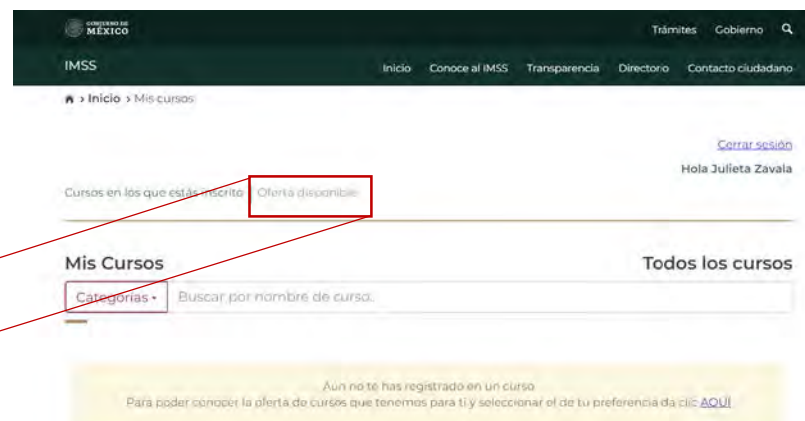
GOBIERNO DE MÉXICO

Trámites Gobierno

IMSS

Inicio Conoce al IMSS Transparencia Directorio Contacto ciudadano

› Inicio › Mis cursos

Cerrar sesión

Hola Julieta Zavala

Cursos en los que estás inscrito Oferta disponible

Mis Cursos

Todos los cursos

Categorías ▾ Buscar por nombre de curso.

Aun no te has registrado en un curso
Para poder conocer la oferta de cursos que tenemos para ti y seleccionar el de tu preferencia da clic AQUÍ